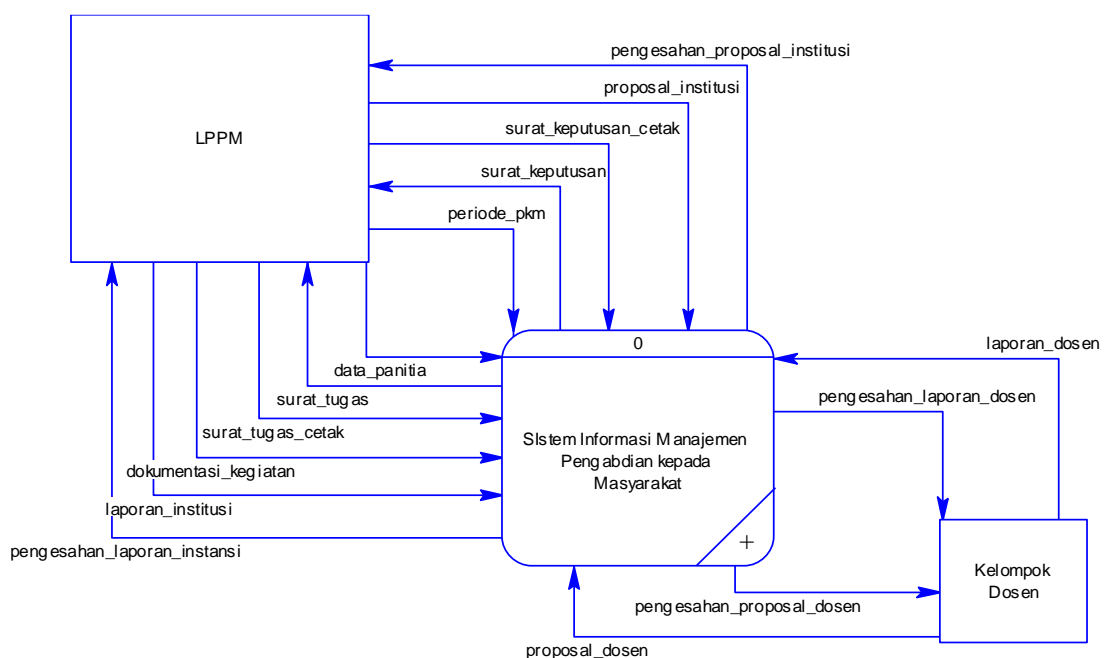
LPPM

pengesahan_proposal_institusi

proposal_institusi

surat_keputusan_cetak

surat_keputusan

periode_pkm

data_panitia

surat_tugas

surat_tugas_cetak

dokumentasi_kegiatan

laporan_institusi

pengesahan_laporan_instansi

0

SIstem Informasi Manajemen Pengabdian kepada Masyarakat

+

laporan_dosen

pengesahan_laporan_dosen

Kelompok Dosen

pengesahan_proposal_dosen

proposal_dosen